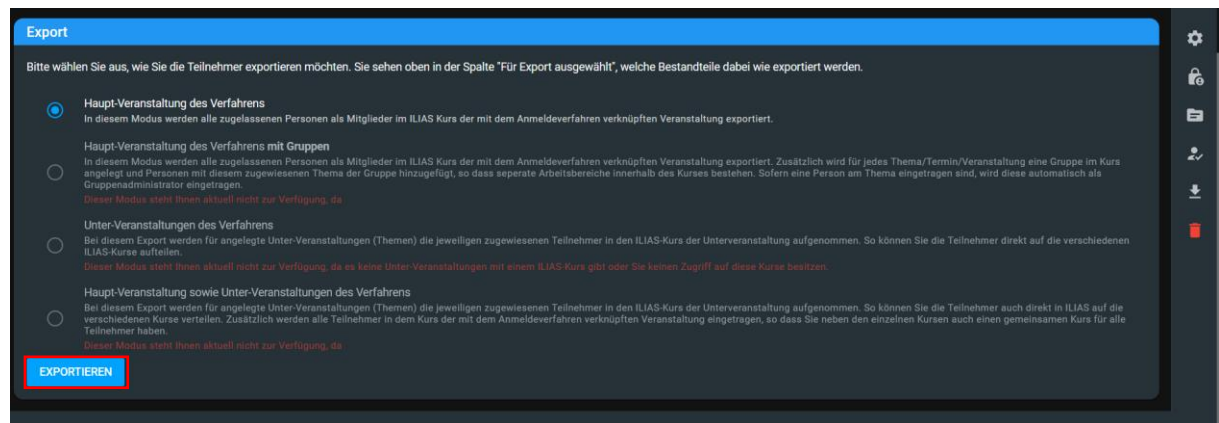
Export

Bitte wählen Sie aus, wie Sie die Teilnehmer exportieren möchten. Sie sehen oben in der Spalte "Für Export ausgewählt", welche Bestandteile dabei wie exportiert werden.

Haupt-Veranstaltung des Verfahrens
In diesem Modus werden alle zugelassenen Personen als Mitglieder im ILIAS Kurs der mit dem Anmeldeverfahren verknüpften Veranstaltung exportiert.

Haupt-Veranstaltung des Verfahrens **mit Gruppen**
In diesem Modus werden alle zugelassenen Personen als Mitglieder im ILIAS Kurs der mit dem Anmeldeverfahren verknüpften Veranstaltung exportiert. Zusätzlich wird für jedes Thema/Termin/Veranstaltung eine Gruppe im Kurs angelegt und Personen mit diesem zugewiesenen Thema der Gruppe hinzugefügt, so dass seperate Arbeitsbereiche innerhalb des Kurses bestehen. Sofern eine Person am Thema eingetragen sind, wird diese automatisch als Gruppenadministrator eingetragen.
Dieser Modus steht Ihnen aktuell nicht zur Verfügung, da

Unter-Veranstaltungen des Verfahrens
Bei diesem Export werden für angelegte Unter-Veranstaltungen (Themen) die jeweiligen zugewiesenen Teilnehmer in den ILIAS-Kurs der Unterveranstaltung aufgenommen. So können Sie die Teilnehmer direkt auf die verschiedenen ILIAS-Kurse aufteilen.
Dieser Modus steht Ihnen aktuell nicht zur Verfügung, da es keine Unter-Veranstaltungen mit einem ILIAS-Kurs gibt oder Sie keinen Zugriff auf diese Kurse besitzen.

Haupt-Veranstaltung sowie Unter-Veranstaltungen des Verfahrens
Bei diesem Export werden für angelegte Unter-Veranstaltungen (Themen) die jeweiligen zugewiesenen Teilnehmer in den ILIAS-Kurs der Unterveranstaltung aufgenommen. So können Sie die Teilnehmer auch direkt in ILIAS auf die verschiedenen Kurse verteilen. Zusätzlich werden alle Teilnehmer in dem Kurs der mit dem Anmeldeverfahren verknüpften Veranstaltung eingetragen, so dass Sie neben den einzelnen Kursen auch einen gemeinsamen Kurs für alle Teilnehmer haben.
Dieser Modus steht Ihnen aktuell nicht zur Verfügung, da

EXPORTIEREN